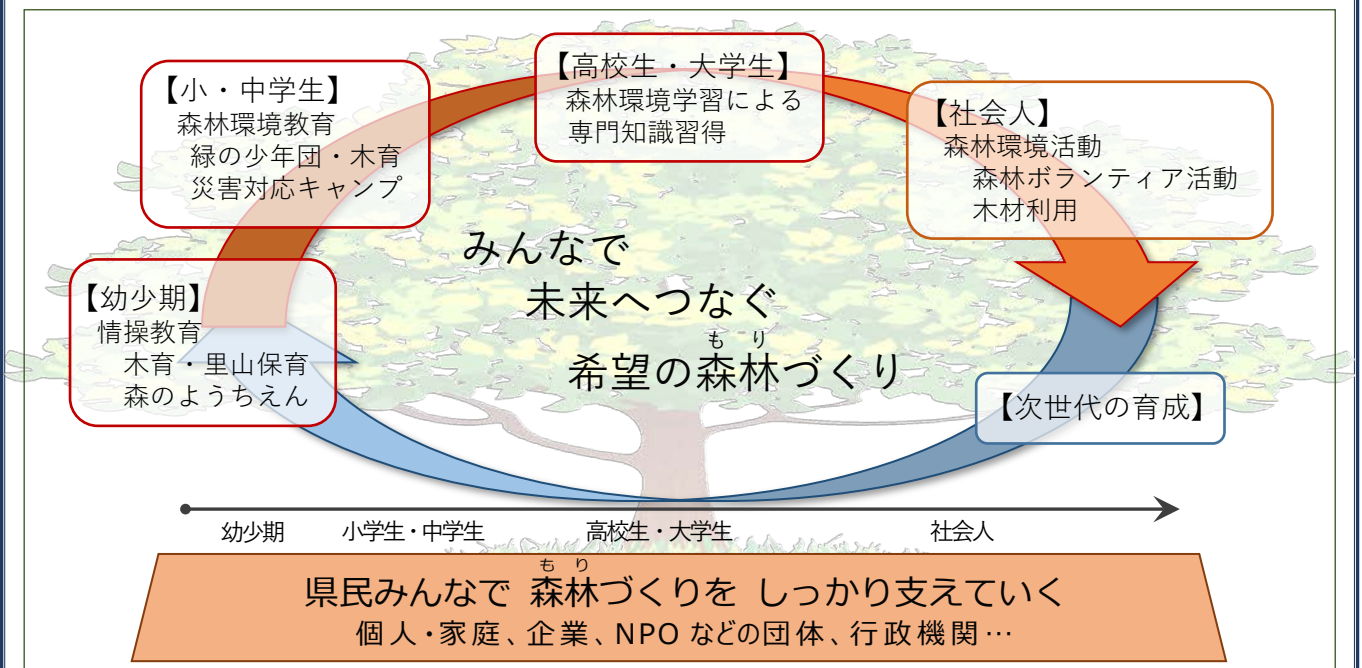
【小・中学生】
森林環境教育
緑の少年団・木育
災害対応キャンプ

【高校生・大学生】
森林環境学習による
専門知識習得

【社会人】
森林環境活動
森林ボランティア活動
木材利用

【幼少期】
情操教育
木育・里山保育
森のようちえん

みんなで
未来へつなぐ
希望の森林（もり）づくり

【次世代の育成】

幼少期　小学生・中学生　高校生・大学生　社会人

県民みんなで 森林（もり）づくりを しっかり支えていく
個人・家庭、企業、NPO などの団体、行政機関…